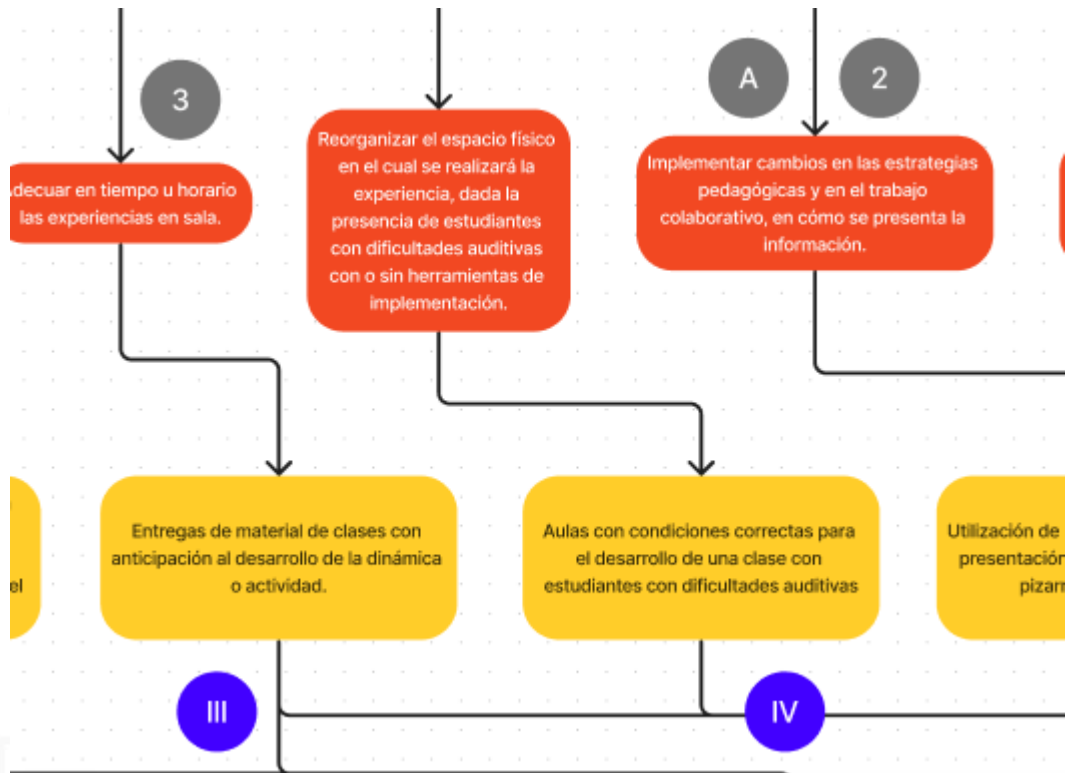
3

decuar en tiempo u horario las experiencias en sala.

Reorganizar el espacio físico en el cual se realizará la experiencia, dada la presencia de estudiantes con dificultades auditivas con o sin herramientas de implementación.

A

2

Implementar cambios en las estrategias pedagógicas y en el trabajo colaborativo, en cómo se presenta la información.

el

Entregas de material de clases con anticipación al desarrollo de la dinámica o actividad.

Aulas con condiciones correctas para el desarrollo de una clase con estudiantes con dificultades auditivas

Utilización de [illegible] presentación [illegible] pizarr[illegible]

III

IV